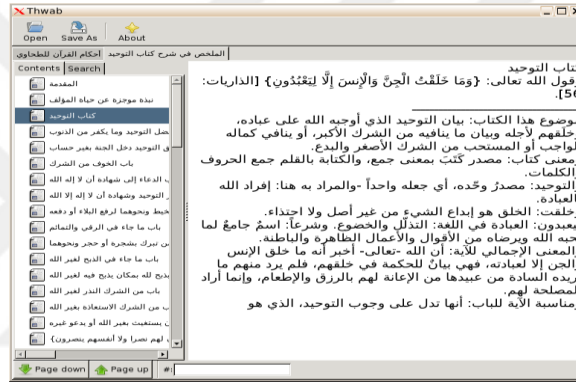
Thwab

Open Save As About

الملخص في شرح كتاب التوحيد | أحكام القرآن للطحاوي

Contents Search

المقدمة
نبذة موجزة عن حياة المؤلف
كتاب التوحيد
فضل التوحيد وما يكفر من الذنوب
من حقق التوحيد دخل الجنة بغير حساب
باب الخوف من الشرك
الدعاء إلى شهادة أن لا إله إلا الله
تفسير التوحيد وشهادة أن لا إله إلا الله
لبس الحلقة والخيط ونحوهما لرفع البلاء أو دفعه
باب ما جاء في الرقى والتمائم
من تبرك بشجرة أو حجر ونحوهما
باب ما جاء في الذبح لغير الله
لا يذبح لله بمكان يذبح فيه لغير الله
من الشرك النذر لغير الله
من الشرك الاستعاذة بغير الله
من الشرك أن يستغيث بغير الله أو يدعو غيره
لهم نصراً ولا أنفسهم ينصرون

كتاب التوحيد
وقول الله تعالى: {وَمَا خَلَقْتُ الْجِنَّ وَالإِنسَ إِلاَّ لِيَعْبُدُونِ} [الذاريات: 56].

موضوع هذا الكتاب: بيان التوحيد الذي أوجبه الله على عباده، وخلقهم لأجله وبيان ما ينافيه من الشرك الأكبر، أو ينافي كماله الواجب أو المستحب من الشرك الأصغر والبدع.
معنى كتاب: مصدر كَتَبَ بمعنى جمع، والكتابة بالقلم جمع الحروف والكلمات.
التوحيد: مصدرُ وحَّده، أي جعله واحداً -والمراد به هنا: إفراد الله بالعبادة.
خلقت: الخلق هو إبداع الشيء من غير أصل ولا احتذاء.
يعبدون: العبادة في اللغة: التذلّل والخضوع. وشرعاً: اسمٌ جامعٌ لما يحبه الله ويرضاه من الأقوال والأعمال الظاهرة والباطنة.
المعنى الإجمالي للآية: أن الله -تعالى- أخبر أنه ما خلق الإنس والجن إلا لعبادته، فهي بيانٌ للحكمة في خلقهم، فلم يرد منهم ما يريده السادة من عبيدها من الإعانة لهم بالرزق والإطعام، وإنما أراد المصلحة لهم.
مناسبة الآية للباب: أنها تدل على وجوب التوحيد، الذي هو

Page down Page up #